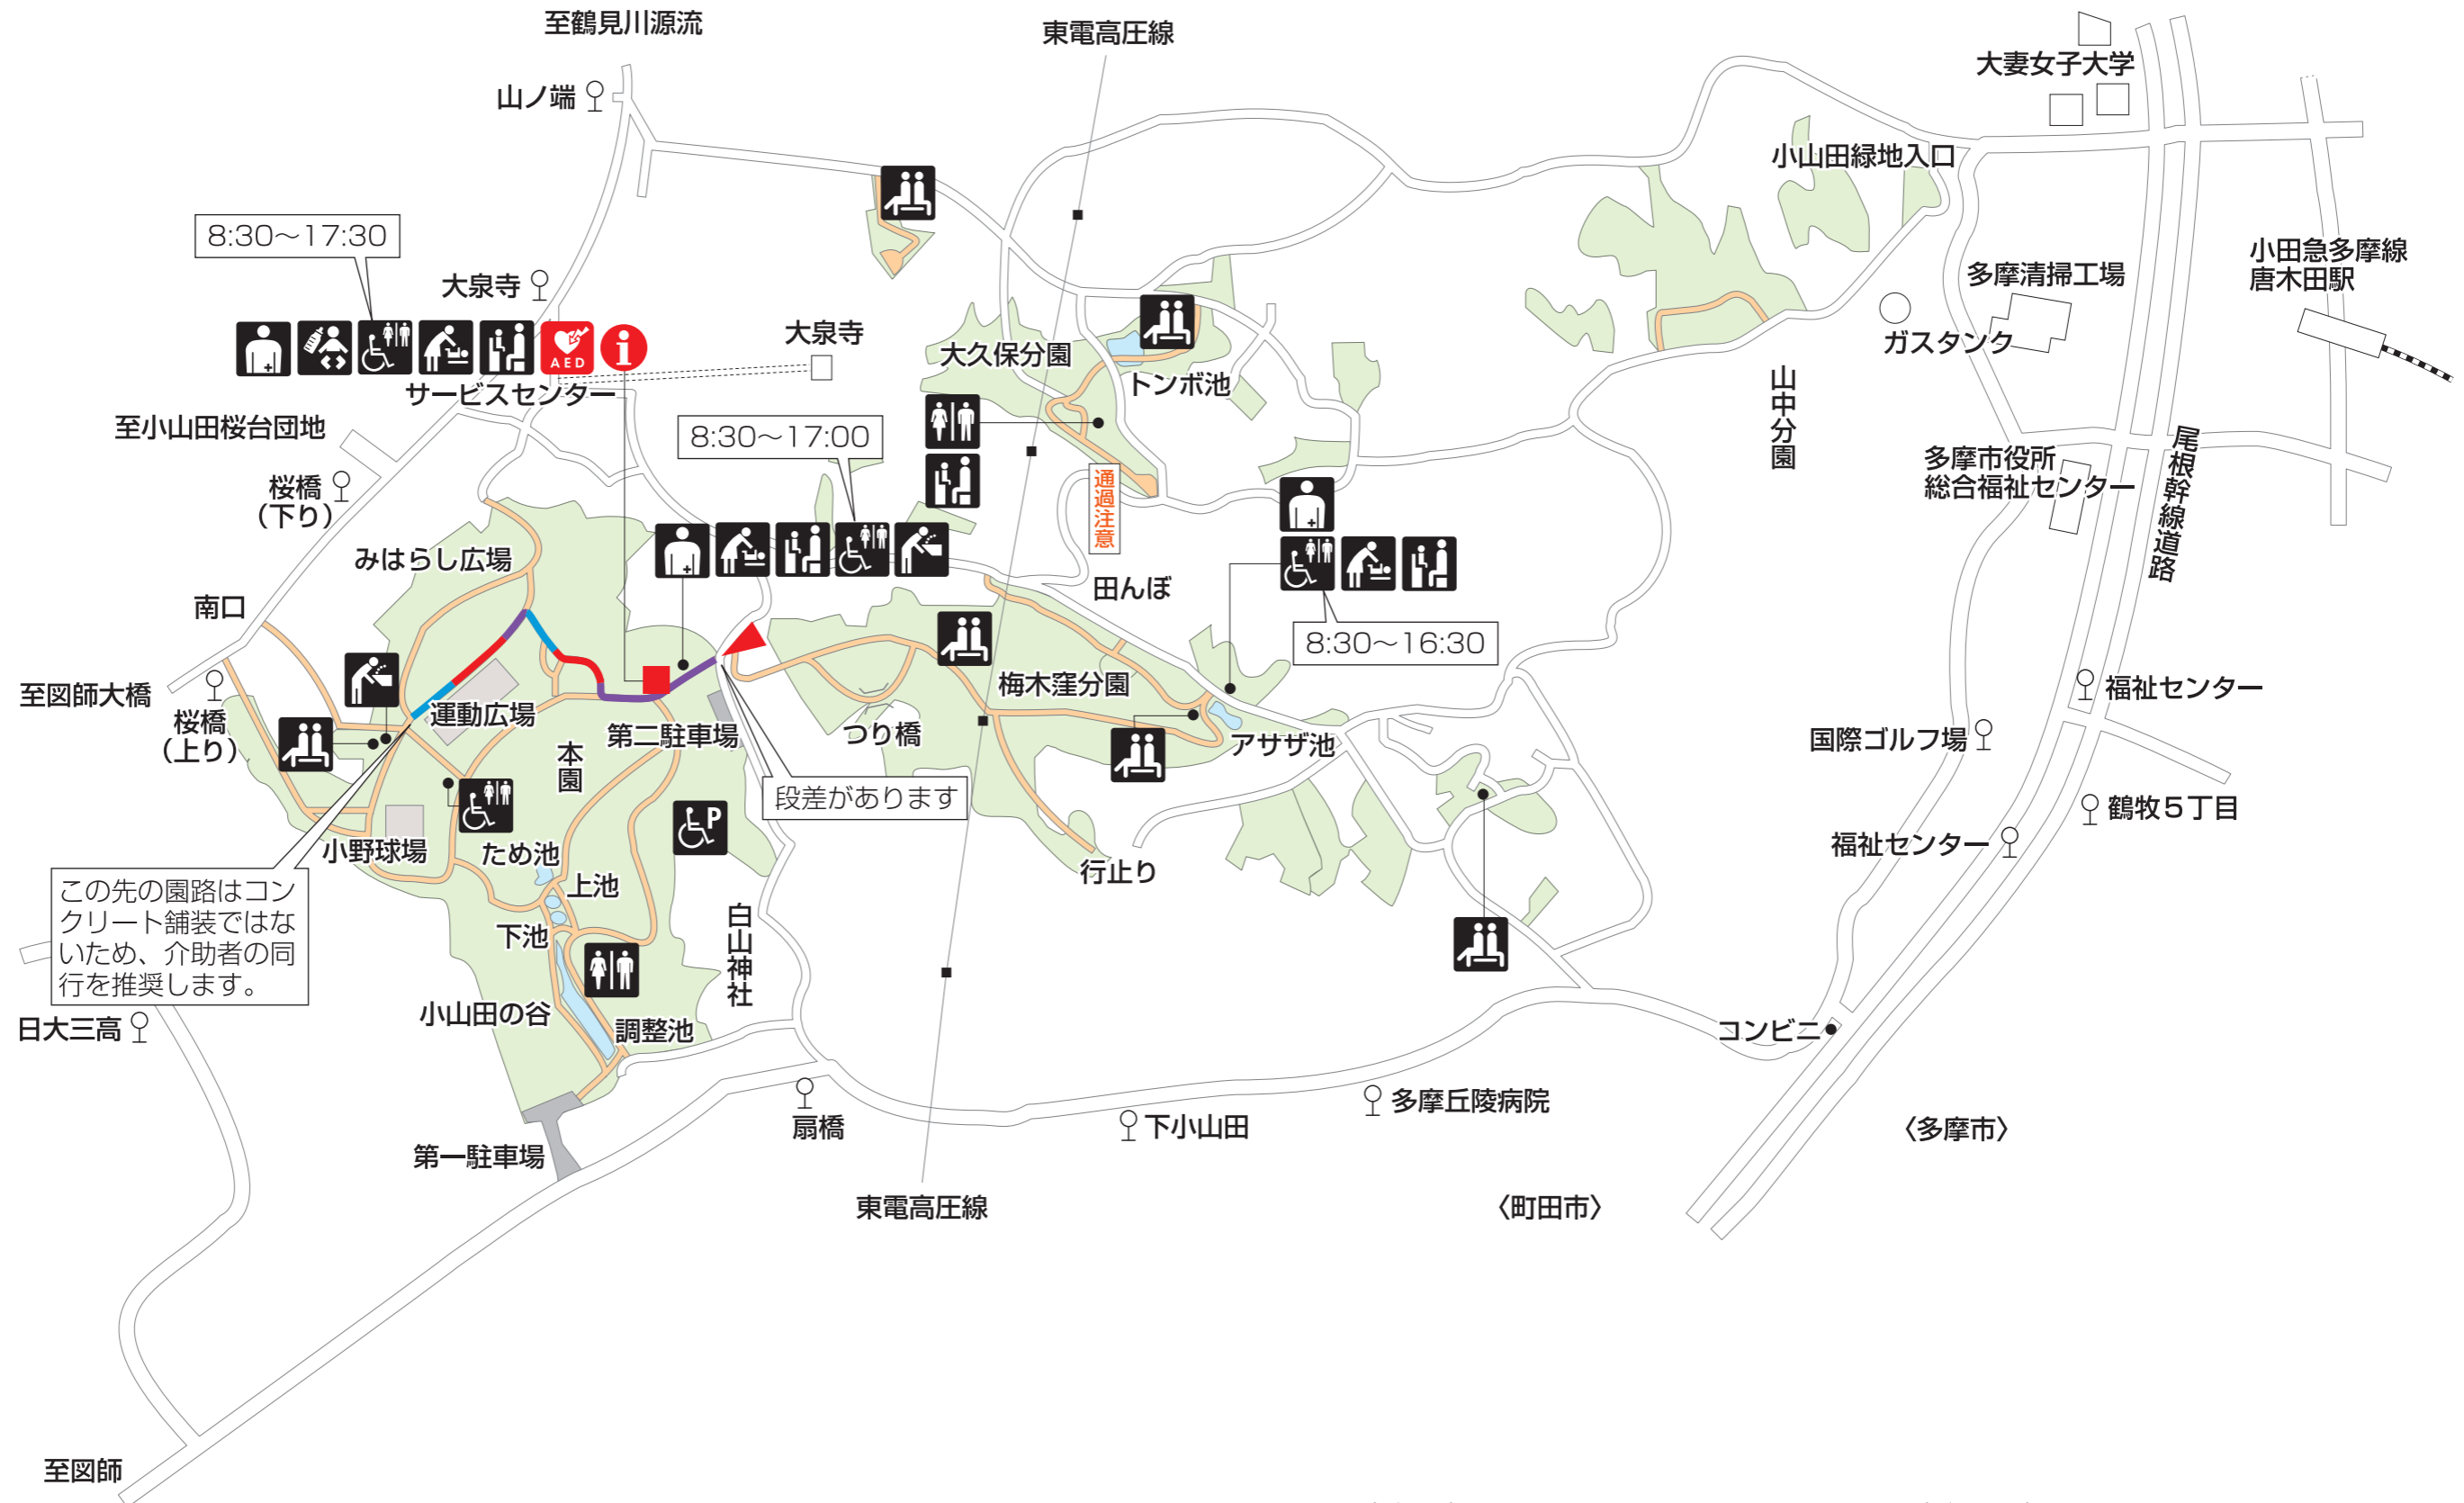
至鶴見川源流
東電高圧線
大妻女子大学
山ノ端
小山田緑地入口
8:30～17:30
大泉寺
小田急多摩線
唐木田駅
多摩清掃工場
大泉寺
AED
大久保分園
ガスタンク
サービスセンター
トンボ池
至小山田桜台団地
8:30～17:00
山中分園
多摩市役所
総合福祉センター
尾根幹線道路
桜橋
（下り）
通過注意
みはらし広場
田んぼ
南口
8:30～16:30
至図師大橋
梅木窪分園
福祉センター
桜橋
（上り）
運動広場
第二駐車場
つり橋
アサザ池
国際ゴルフ場
本園
段差があります
鶴牧５丁目
小野球場
ため池
福祉センター
この先の園路はコンクリート舗装ではないため、介助者の同行を推奨します。
上池
行止り
白山神社
下池
日大三高
小山田の谷
調整池
コンビニ
多摩丘陵病院
扇橋
下小山田
〈多摩市〉
第一駐車場
東電高圧線
〈町田市〉
至図師